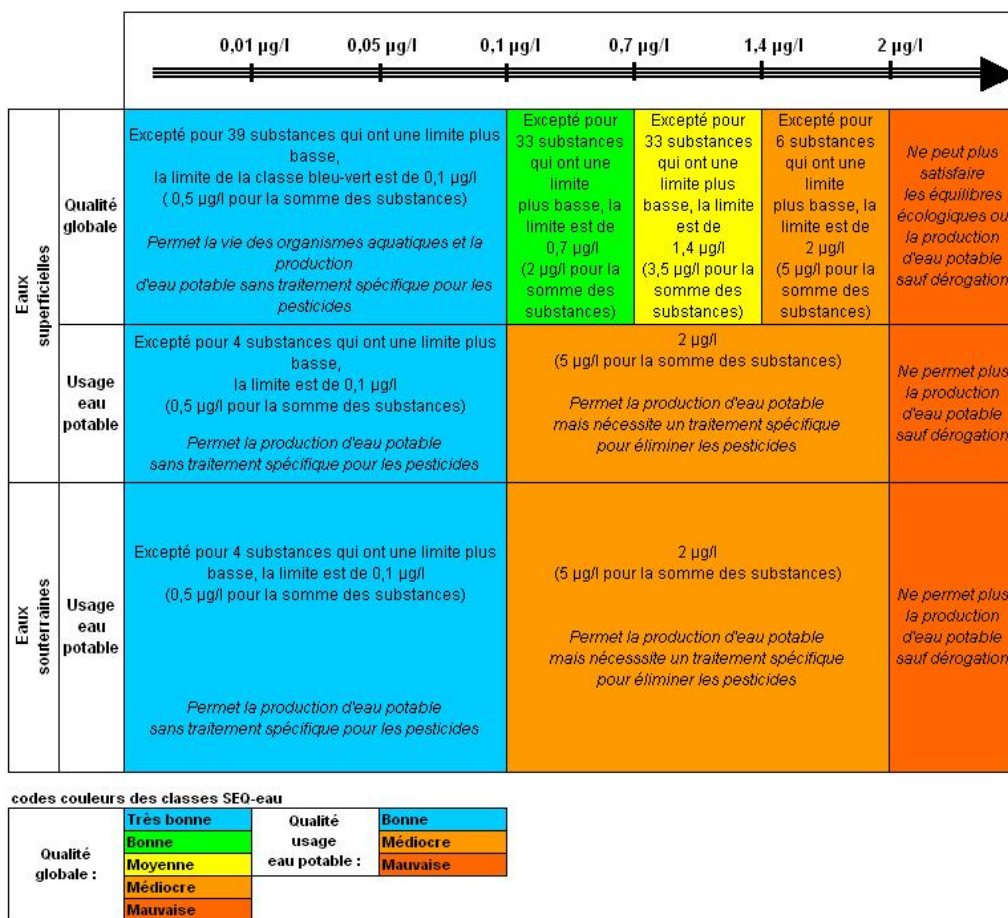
0,01 µg/l 0,05 µg/l 0,1 µg/l 0,7 µg/l 1,4 µg/l 2 µg/l

| | | | | | | |
|---|---|---|---|---|---|---|
| Eaux superficielles | Qualité globale | Excepté pour 39 substances qui ont une limite plus basse, la limite de la classe bleu-vert est de 0,1 µg/l ( 0,5 µg/l pour la somme des substances) *Permet la vie des organismes aquatiques et la production d'eau potable sans traitement spécifique pour les pesticides* | Excepté pour 33 substances qui ont une limite plus basse, la limite est de 0,7 µg/l (2 µg/l pour la somme des substances) | Excepté pour 33 substances qui ont une limite plus basse, la limite est de 1,4 µg/l (3,5 µg/l pour la somme des substances) | Excepté pour 6 substances qui ont une limite plus basse, la limite est de 2 µg/l (5 µg/l pour la somme des substances) | *Ne peut plus satisfaire les équilibres écologiques ou la production d'eau potable sauf dérogation* |
| | Usage eau potable | Excepté pour 4 substances qui ont une limite plus basse, la limite est de 0,1 µg/l (0,5 µg/l pour la somme des substances) *Permet la production d'eau potable sans traitement spécifique pour les pesticides* | 2 µg/l (5 µg/l pour la somme des substances) *Permet la production d'eau potable mais nécessite un traitement spécifique pour éliminer les pesticides* | | | *Ne permet plus la production d'eau potable sauf dérogation* |
| Eaux souterraines | Usage eau potable | Excepté pour 4 substances qui ont une limite plus basse, la limite est de 0,1 µg/l (0,5 µg/l pour la somme des substances) *Permet la production d'eau potable sans traitement spécifique pour les pesticides* | 2 µg/l (5 µg/l pour la somme des substances) *Permet la production d'eau potable mais nécessite un traitement spécifique pour éliminer les pesticides* | | | *Ne permet plus la production d'eau potable sauf dérogation* |

codes couleurs des classes SEQ-eau

| Qualité globale : | | Qualité usage eau potable : | |
|---|---|---|---|
| | Très bonne | | Bonne |
| | Bonne | | Médiocre |
| | Moyenne | | Mauvaise |
| | Médiocre | | |
| | Mauvaise | | |